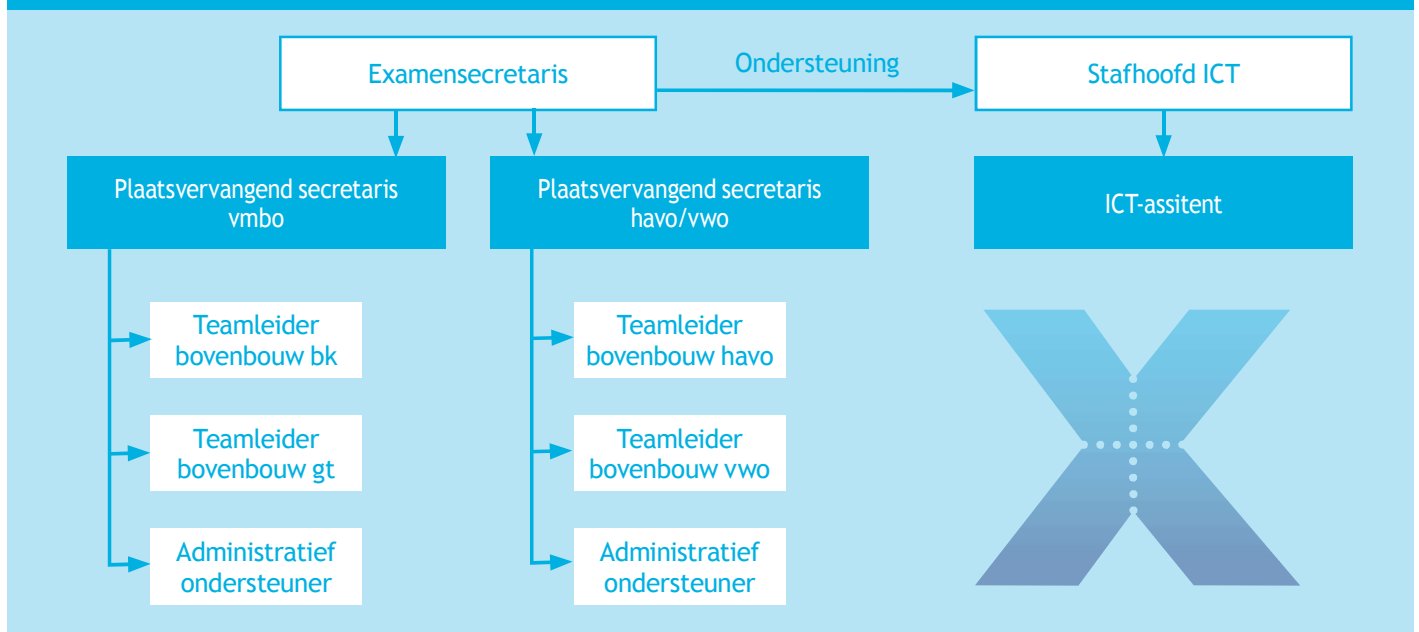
Examensecretaris

Ondersteuning

Stafhoofd ICT

Plaatsvervangend secretaris vmbo

Plaatsvervangend secretaris havo/vwo

ICT-assitent

Teamleider bovenbouw bk

Teamleider bovenbouw gt

Administratief ondersteuner

Teamleider bovenbouw havo

Teamleider bovenbouw vwo

Administratief ondersteuner